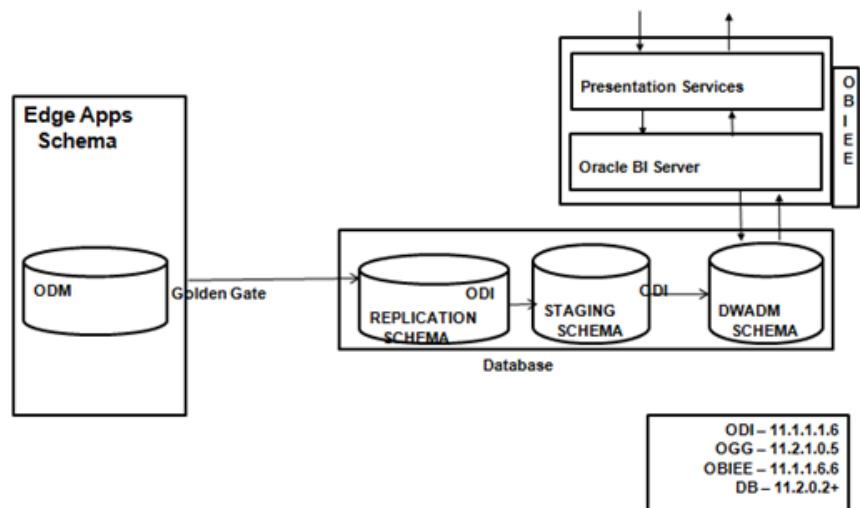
Edge Apps Schema

ODM

Golden Gate

Presentation Services

Oracle BI Server

OBIEE

REPLICATION SCHEMA

ODI

STAGING SCHEMA

ODI

DWADM SCHEMA

Database

ODI – 11.1.1.1.6
OGG – 11.2.1.0.5
OBIEE – 11.1.1.6.6
DB – 11.2.0.2+